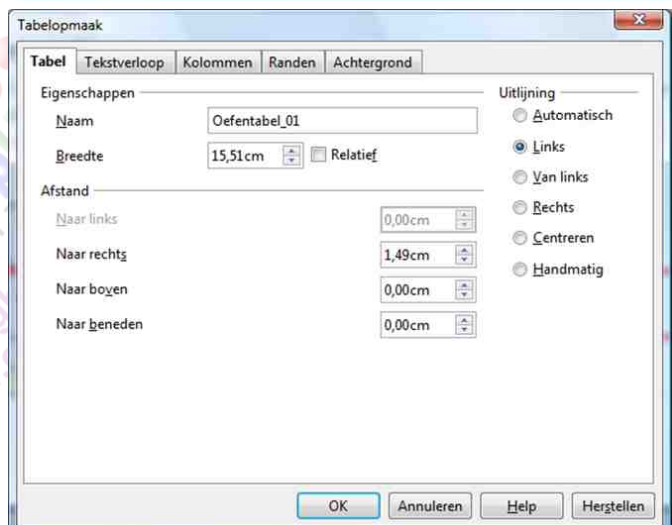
Tabelopmaak

Tabel | Tekstverloop | Kolommen | Randen | Achtergrond

Eigenschappen

Naam Oefentabel_01

Breedte 15,51cm Relatief

Afstand

Naar links 0,00cm

Naar rechts 1,49cm

Naar boven 0,00cm

Naar beneden 0,00cm

Uitlijning

Automatisch

Links

Van links

Rechts

Centreren

Handmatig

OK Annuleren Help Herstellen